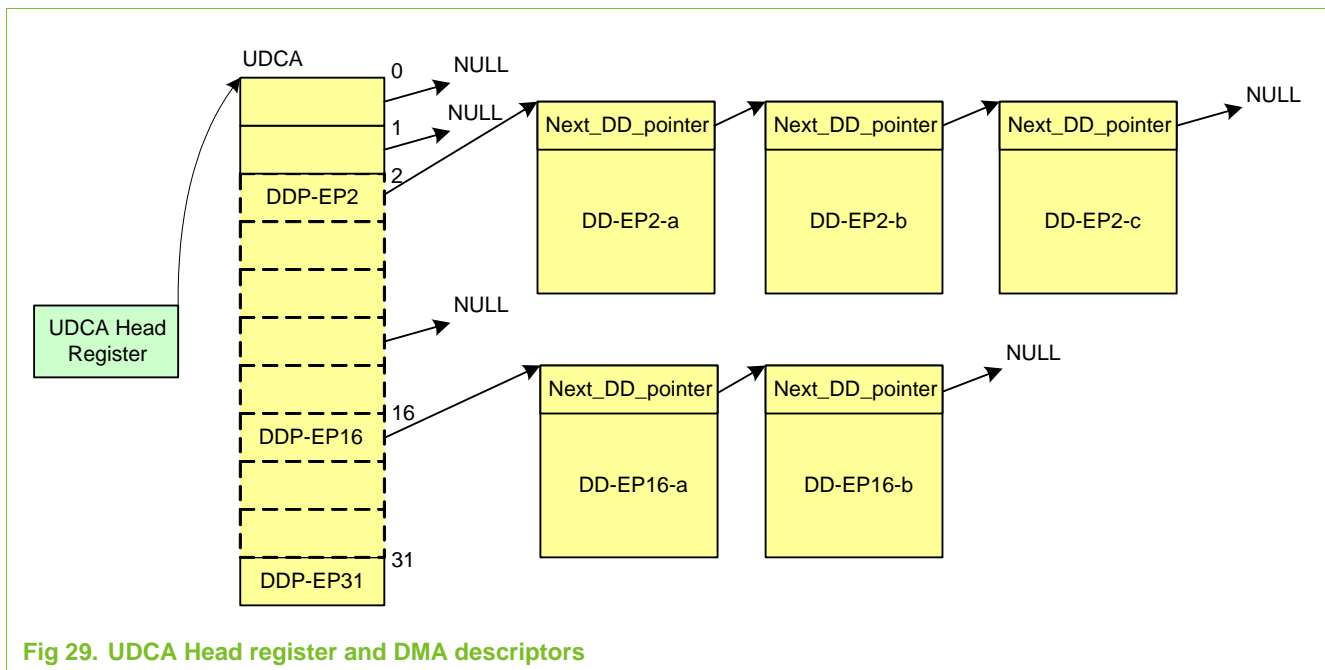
UDCA

0

NULL

1

NULL

2

DDP-EP2

Next_DD_pointer

DD-EP2-a

Next_DD_pointer

DD-EP2-b

Next_DD_pointer

DD-EP2-c

NULL

UDCA Head Register

NULL

16

DDP-EP16

Next_DD_pointer

DD-EP16-a

Next_DD_pointer

DD-EP16-b

NULL

31

DDP-EP31

Fig 29. UDCA Head register and DMA descriptors